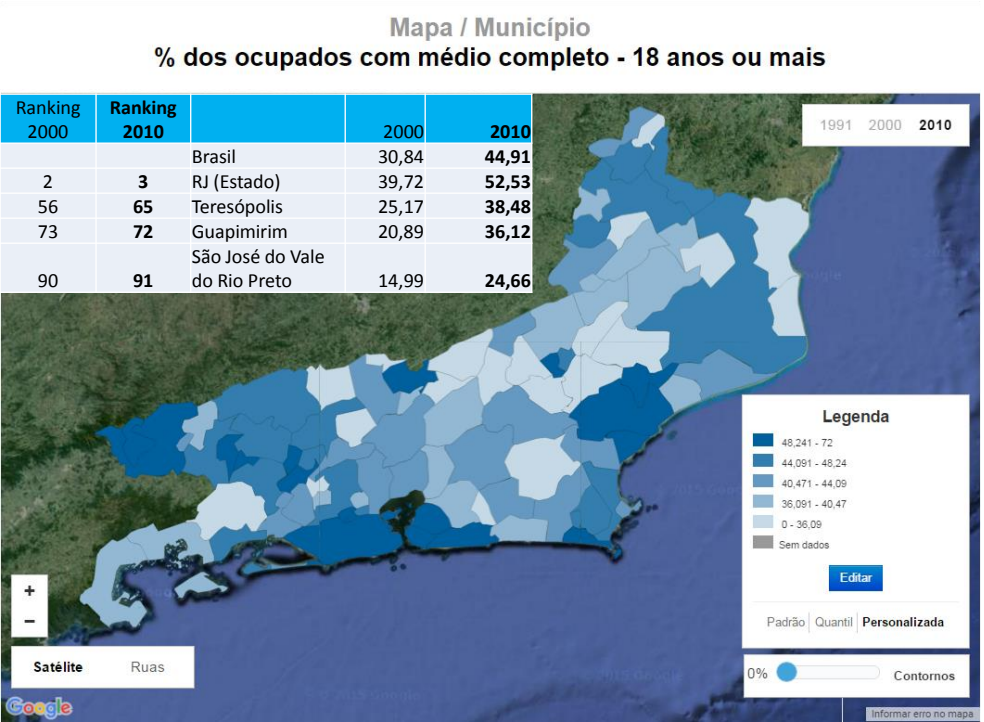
Mapa / Município

% dos ocupados com médio completo - 18 anos ou mais

| Ranking 2000 | Ranking 2010 | | 2000 | 2010 |
|---|---|---|---|---|
| | | Brasil | 30,84 | 44,91 |
| 2 | 3 | RJ (Estado) | 39,72 | 52,53 |
| 56 | 65 | Teresópolis | 25,17 | 38,48 |
| 73 | 72 | Guapimirim | 20,89 | 36,12 |
| 90 | 91 | São José do Vale do Rio Preto | 14,99 | 24,66 |

1991 2000 2010

Legenda
48,241 - 72
44,091 - 48,24
40,471 - 44,09
36,091 - 40,47
0 - 36,09
Sem dados
Editar
Padrão Quantil Personalizada

0% Contornos

+
−
Satélite Ruas

Google
Informar erro no mapa